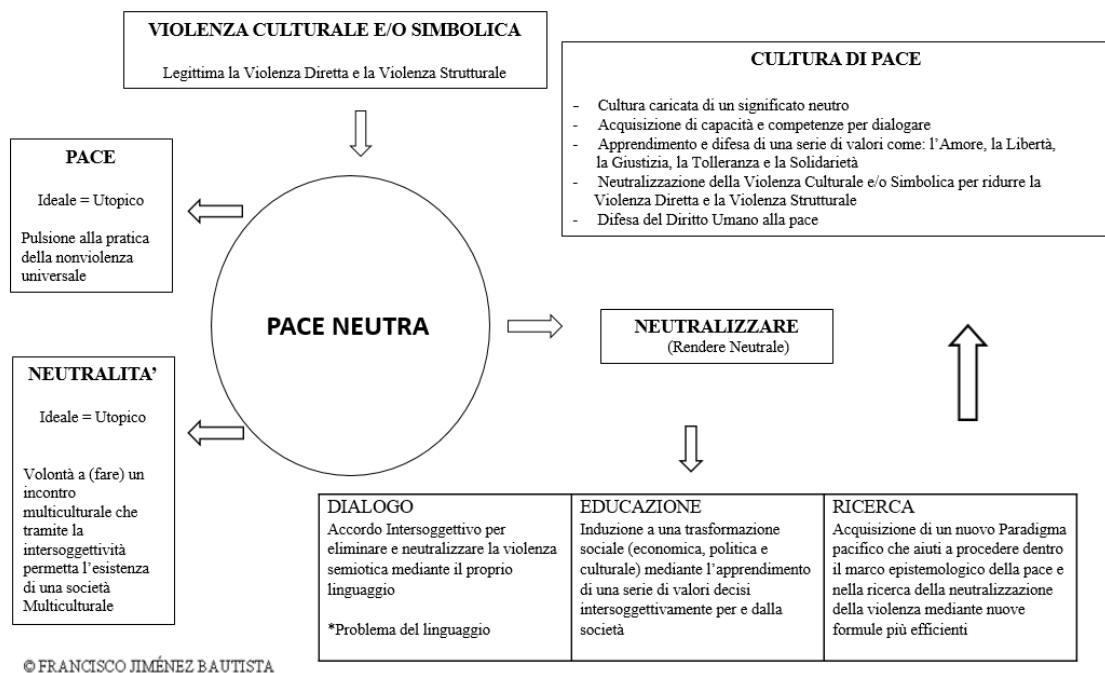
VIOLENZA CULTURALE E/O SIMBOLICA

Legittima la Violenza Diretta e la Violenza Strutturale

CULTURA DI PACE

- Cultura caricata di un significato neutro
- Acquisizione di capacità e competenze per dialogare
- Apprendimento e difesa di una serie di valori come: l'Amore, la Libertà, la Giustizia, la Tolleranza e la Solidarietà
- Neutralizzazione della Violenza Culturale e/o Simbolica per ridurre la Violenza Diretta e la Violenza Strutturale
- Difesa del Diritto Umano alla pace

PACE

Ideale = Utopico

Pulsione alla pratica della nonviolenza universale

PACE NEUTRA

NEUTRALIZZARE
(Rendere Neutrale)

NEUTRALITA'

Ideale = Utopico

Volontà a (fare) un incontro multiculturale che tramite la intersoggettività permetta l'esistenza di una società Multiculturale

| DIALOGO | EDUCAZIONE | RICERCA |
|---|---|---|
| Accordo Intersoggettivo per eliminare e neutralizzare la violenza semiotica mediante il proprio linguaggio<br><br>*Problema del linguaggio | Induzione a una trasformazione sociale (economica, politica e culturale) mediante l'apprendimento di una serie di valori decisi intersoggettivamente per e dalla società | Acquisizione di un nuovo Paradigma pacifico che aiuti a procedere dentro il marco epistemologico della pace e nella ricerca della neutralizzazione della violenza mediante nuove formule più efficienti |

© FRANCISCO JIMÉNEZ BAUTISTA